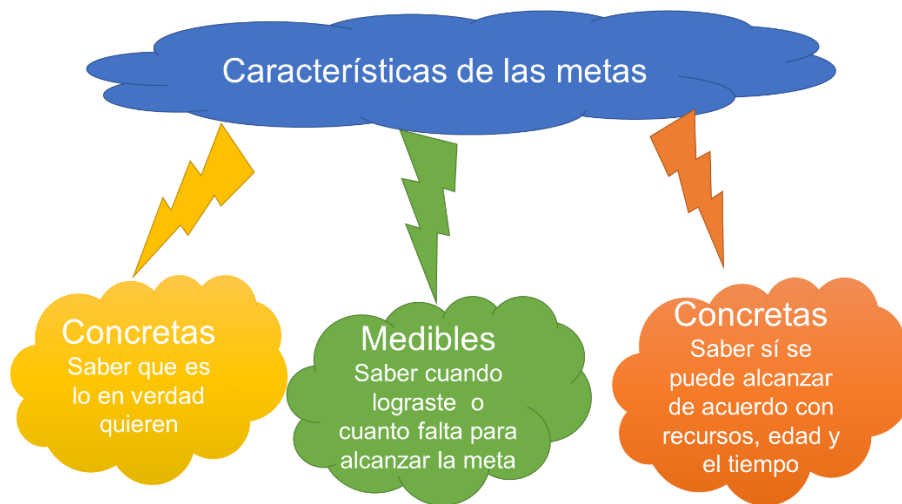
Características de las metas

Concretas
Saber que es lo en verdad quieren

Medibles
Saber cuando lograste o cuanto falta para alcanzar la meta

Concretas
Saber sí se puede alcanzar de acuerdo con recursos, edad y el tiempo